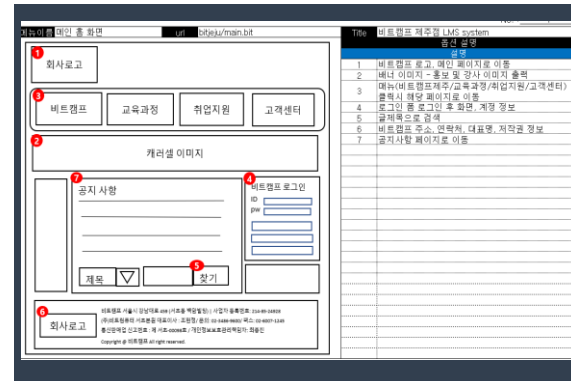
메뉴이름 메인 홈 화면 url bitjeju/main.bit

1 회사로고

3 비트캠프 교육과정 취업지원 고객센터

2 캐러셀 이미지

7 공지 사항

제목 ▽ 5 찾기

4 비트캠프 로그인
ID
pw

6 회사로고
비트캠프 서울시 강남대로 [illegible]
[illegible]
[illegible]
Copyright @ 비트캠프 All right reserved.

Title 비트캠프 제주점 LMS system
옵션 설명
설명

| | |
|---|---|
| 1 | 비트캠프 로고, 메인 페이지로 이동 |
| 2 | 배너 이미지 - 홍보 및 강사 이미지 출력 |
| 3 | 메뉴(비트캠프제주/교육과정/취업지원/고객센터) 클릭시 해당 페이지로 이동 |
| 4 | 로그인 폼 로그인 후 화면, 계정 정보 |
| 5 | 글제목으로 검색 |
| 6 | 비트캠프 주소, 연락처, 대표명, 저작권 정보 |
| 7 | 공지사항 페이지로 이동 |